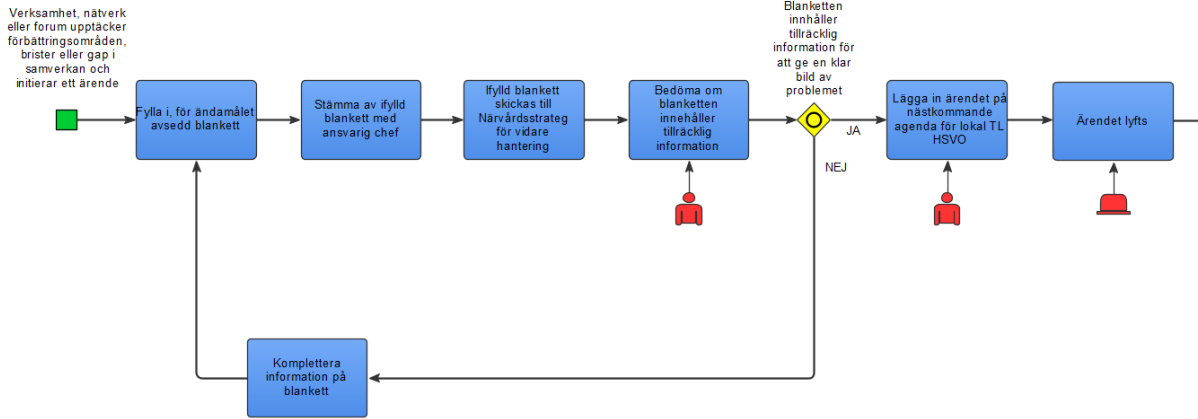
Verksamhet, nätverk eller forum upptäcker förbättringsområden, brister eller gap i samverkan och initierar ett ärende

Fylla i, för ändamålet avsedd blankett

Stämma av ifylld blankett med ansvarig chef

Ifylld blankett skickas till Närvårdsstrateg för vidare hantering

Bedöma om blanketten innehåller tillräcklig information

Blanketten innhåller tillräcklig information för att ge en klar bild av problemet

JA

NEJ

Lägga in ärendet på nästkommande agenda för lokal TL HSVO

Ärendet lyfts

Komplettera information på blankett